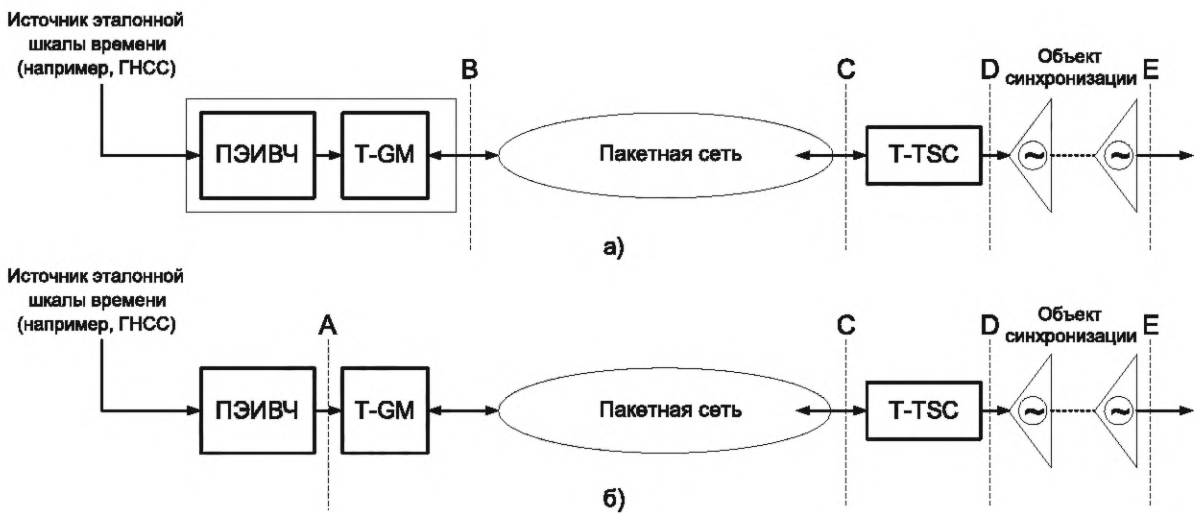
Источник эталонной шкалы времени (например, ГНСС)

B

C

D

Объект синхронизации

E

ПЭИВЧ

T-GM

Пакетная сеть

T-TSC

~

~

а)

Источник эталонной шкалы времени (например, ГНСС)

A

C

D

Объект синхронизации

E

ПЭИВЧ

T-GM

Пакетная сеть

T-TSC

~

~

б)